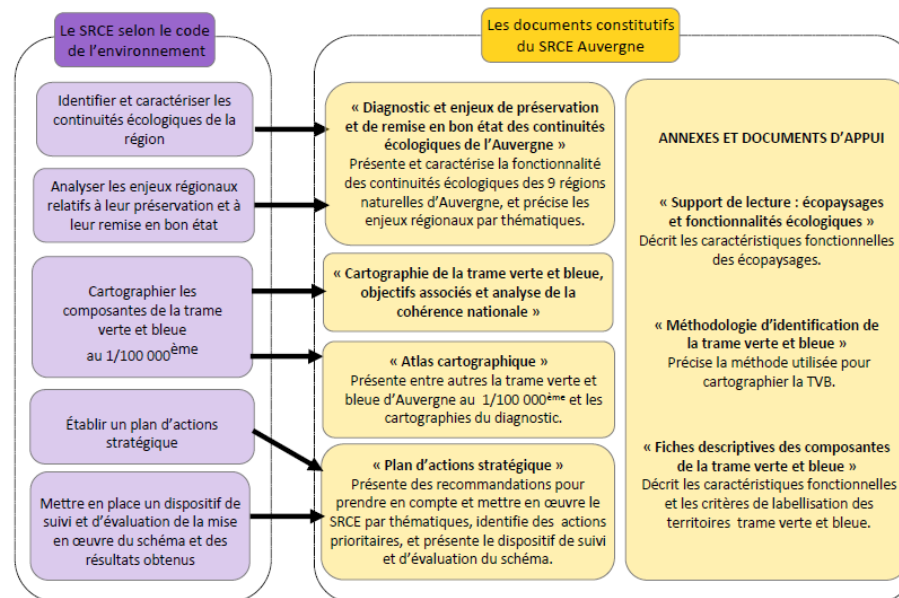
Le SRCE selon le code de l'environnement

Identifier et caractériser les continuités écologiques de la région

Analyser les enjeux régionaux relatifs à leur préservation et à leur remise en bon état

Cartographier les composantes de la trame verte et bleue au 1/100 000$^{ème}$

Établir un plan d'actions stratégique

Mettre en place un dispositif de suivi et d'évaluation de la mise en œuvre du schéma et des résultats obtenus

Les documents constitutifs du SRCE Auvergne

« Diagnostic et enjeux de préservation et de remise en bon état des continuités écologiques de l'Auvergne »
Présente et caractérise la fonctionnalité des continuités écologiques des 9 régions naturelles d'Auvergne, et précise les enjeux régionaux par thématiques.

« Cartographie de la trame verte et bleue, objectifs associés et analyse de la cohérence nationale »

« Atlas cartographique »
Présente entre autres la trame verte et bleue d'Auvergne au 1/100 000$^{ème}$ et les cartographies du diagnostic.

« Plan d'actions stratégique »
Présente des recommandations pour prendre en compte et mettre en œuvre le SRCE par thématiques, identifie des actions prioritaires, et présente le dispositif de suivi et d'évaluation du schéma.

ANNEXES ET DOCUMENTS D'APPUI

« Support de lecture : écopaysages et fonctionnalités écologiques »
Décrit les caractéristiques fonctionnelles des écopaysages.

« Méthodologie d'identification de la trame verte et bleue »
Précise la méthode utilisée pour cartographier la TVB.

« Fiches descriptives des composantes de la trame verte et bleue »
Décrit les caractéristiques fonctionnelles et les critères de labellisation des territoires trame verte et bleue.